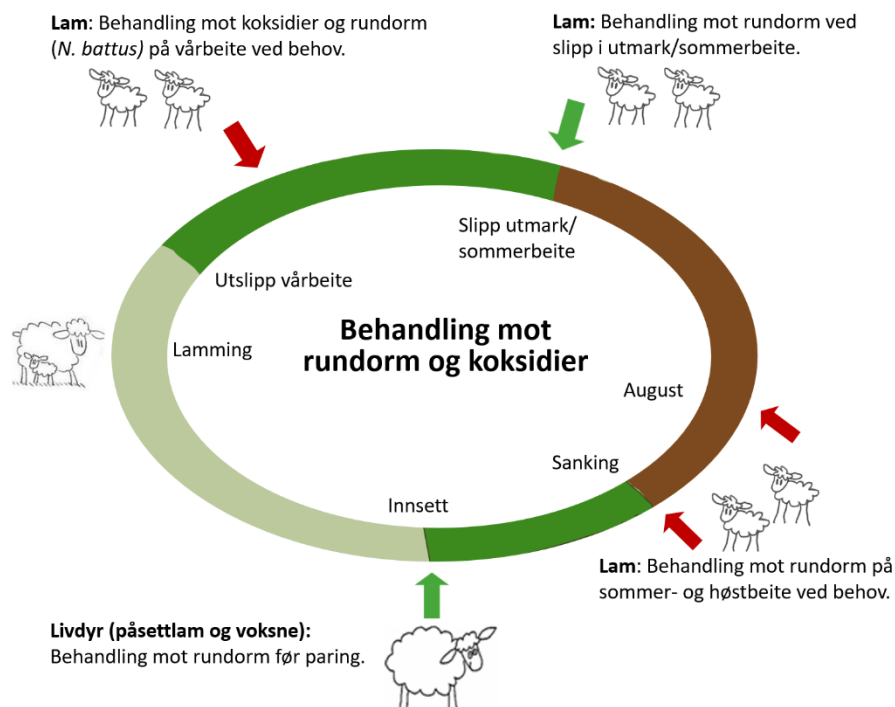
**Lam**: Behandling mot koksidier og rundorm (*N. battus)* på vårbeite ved behov.

**Lam:** Behandling mot rundorm ved slipp i utmark/sommerbeite.

Slipp utmark/ sommerbeite

Utslipp vårbeite

**Behandling mot rundorm og koksidier**

Lamming

August

Sanking

Innsett

**Lam**: Behandling mot rundorm på sommer- og høstbeite ved behov.

**Livdyr (påsettlam og voksne):** Behandling mot rundorm før paring.